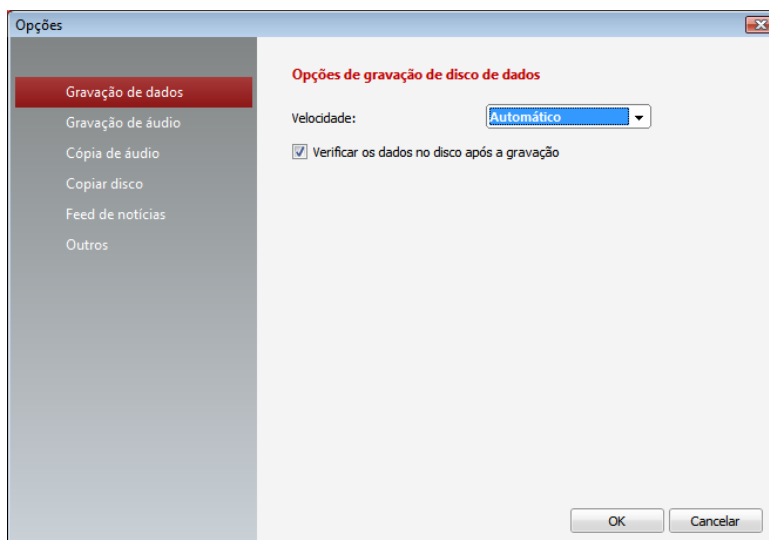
Opções

Gravação de dados
Gravação de áudio
Cópia de áudio
Copiar disco
Feed de notícias
Outros

Opções de gravação de disco de dados

Velocidade: Automático

Verificar os dados no disco após a gravação

OK
Cancelar